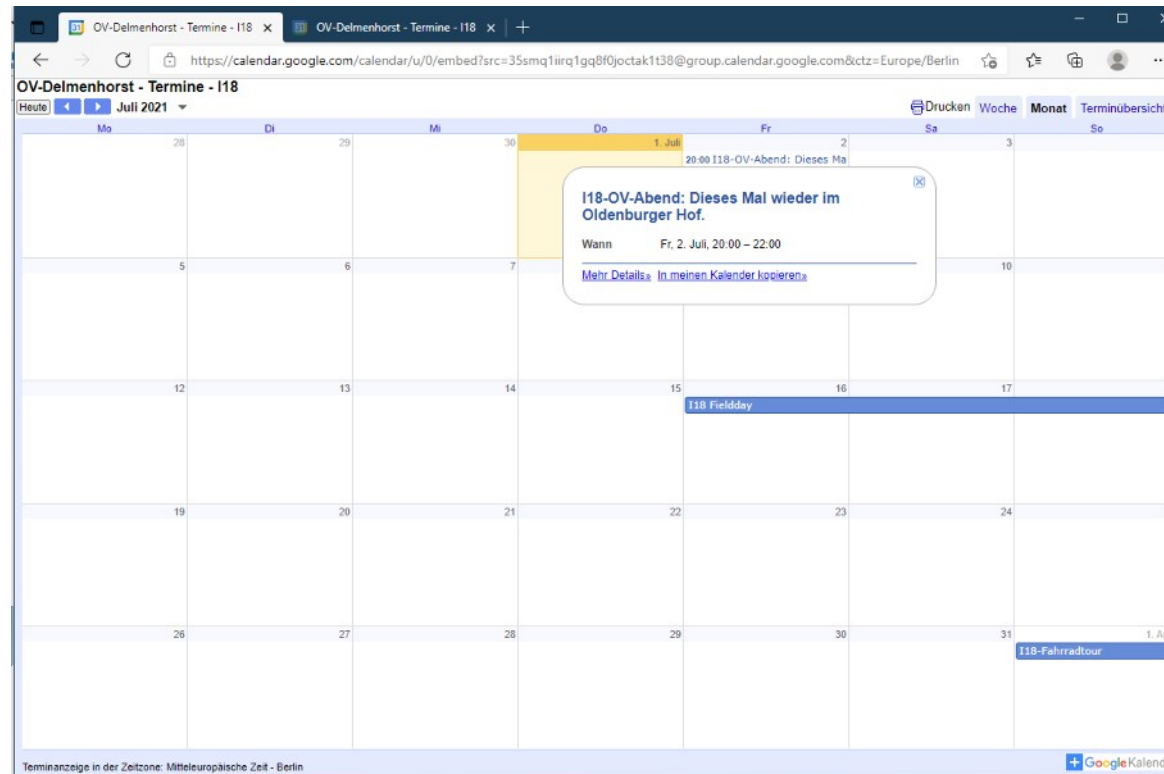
OV-Delmenhorst - Termine - I18 ×
OV-Delmenhorst - Termine - I18 ×
+

https://calendar.google.com/calendar/u/0/embed?src=35smq1iirq1gq8f0joctak1t38@group.calendar.google.com&ctz=Europe/Berlin

OV-Delmenhorst - Termine - I18
Heute
Juli 2021
Drucken Woche Monat Terminübersicht

| Mo | Di | Mi | Do | Fr | Sa | So |
|---|---|---|---|---|---|---|
| 28 | 29 | 30 | 1. Juli | 2 20:00 I18-OV-Abend: Dieses Ma | 3 | |
| 5 | 6 | 7 | | | 10 | |
| 12 | 13 | 14 | 15 | 16 I18 Fieldday | 17 | |
| 19 | 20 | 21 | 22 | 23 | 24 | |
| 26 | 27 | 28 | 29 | 30 | 31 | 1. A I18-Fahrradtour |

I18-OV-Abend: Dieses Mal wieder im Oldenburger Hof.
Wann Fr, 2. Juli, 20:00 – 22:00
Mehr Details» In meinen Kalender kopieren»

Terminanzeige in der Zeitzone: Mitteleuropäische Zeit - Berlin
Google Kalend